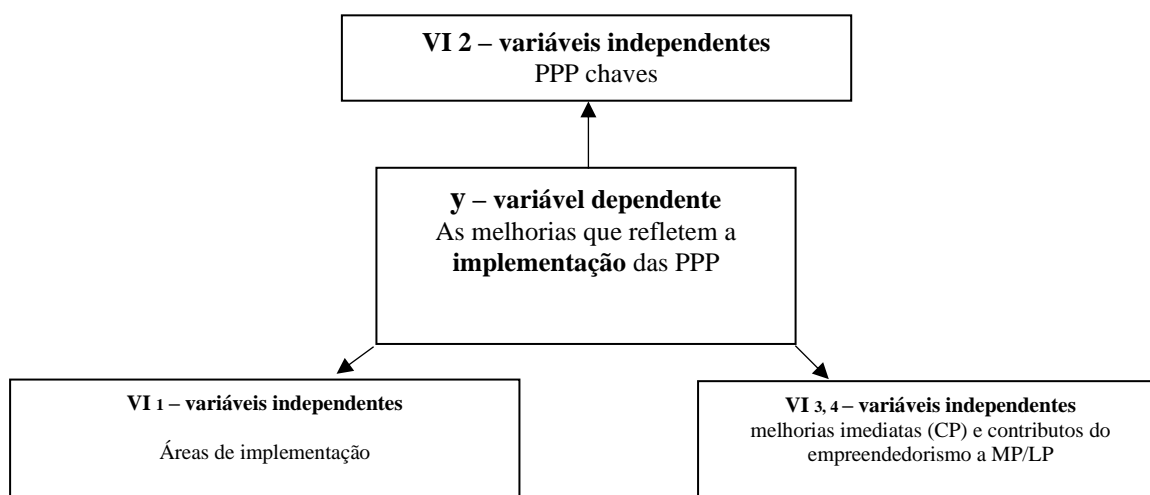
**VI 2 – variáveis independentes**
PPP chaves

**y – variável dependente**
As melhorias que refletem a **implementação** das PPP

**VI $_1$ – variáveis independentes**

Áreas de implementação

**VI $_{3, 4}$ – variáveis independentes**
melhorias imediatas (CP) e contributos do empreendedorismo a MP/LP